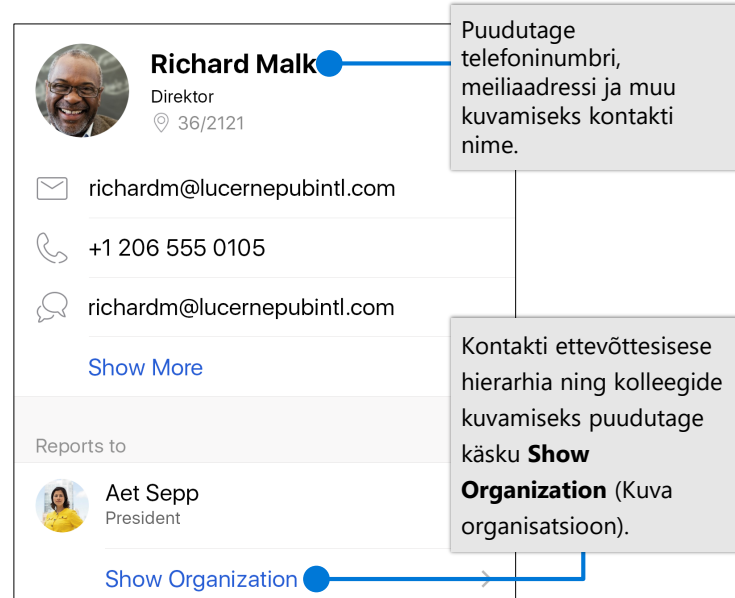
Richard Malk

Direktor

36/2121

Puudutage telefoninumbri, meiliaadressi ja muu kuvamiseks kontakti nime.

richardm@lucernepubintl.com

+1 206 555 0105

richardm@lucernepubintl.com

Show More

Kontakti ettevõttesisese hierarhia ning kolleegide kuvamiseks puudutage käsku **Show Organization** (Kuva organisatsioon).

Reports to

Aet Sepp

President

Show Organization